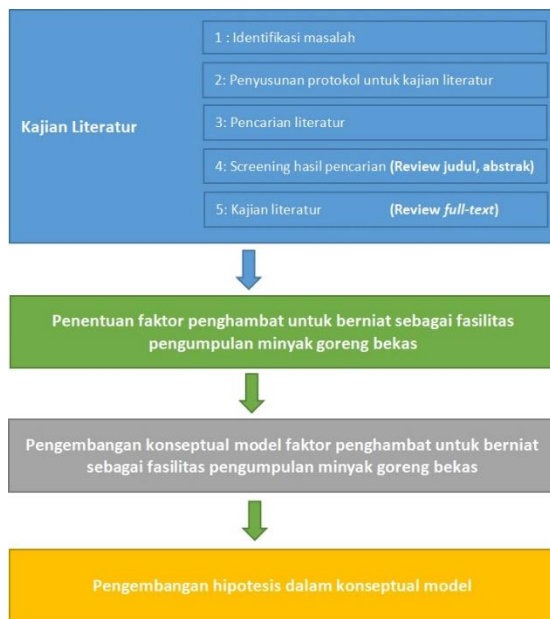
Kajian Literatur

1 : Identifikasi masalah

2: Penyusunan protokol untuk kajian literatur

3: Pencarian literatur

4: Screening hasil pencarian (Review judul, abstrak)

5: Kajian literatur (Review *full-text*)

Penentuan faktor penghambat untuk berniat sebagai fasilitas pengumpulan minyak goreng bekas

Pengembangan konseptual model faktor penghambat untuk berniat sebagai fasilitas pengumpulan minyak goreng bekas

Pengembangan hipotesis dalam konseptual model